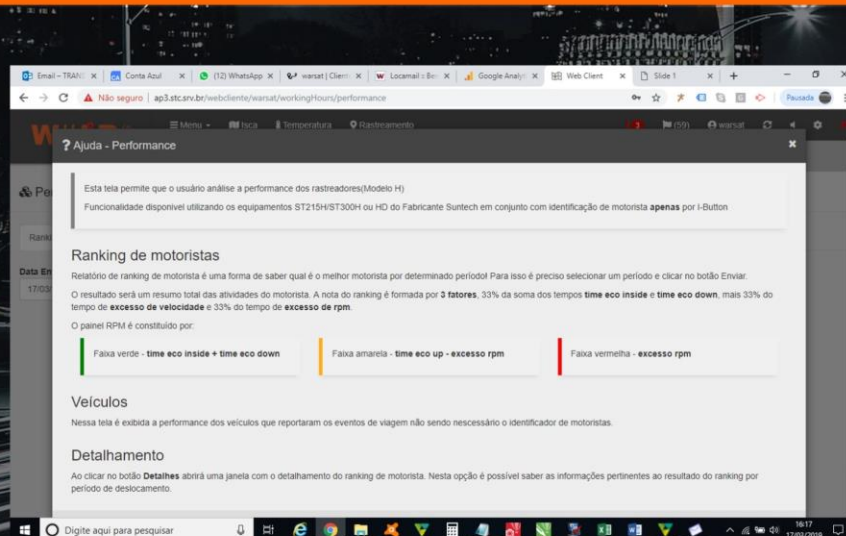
Email – TRANS | Conta Azul | (12) WhatsApp | warsat | Client | Locamail x Be | Google Analy | Web Client | Slide 1

Não seguro | ap3.stc.srv.br/webcliente/warsat/workingHours/performance

Pausada

Menu | Isca | Temperatura | Rastreamento | (59) | warsat

? Ajuda - Performance

Esta tela permite que o usuário análise a performance dos rastreadores(Modelo H)

Funcionalidade disponível utilizando os equipamentos ST215H/ST300H ou HD do Fabricante Suntech em conjunto com identificação de motorista **apenas** por I-Button

Ranking de motoristas

Relatório de ranking de motorista é uma forma de saber qual é o melhor motorista por determinado período! Para isso é preciso selecionar um período e clicar no botão Enviar.

O resultado será um resumo total das atividades do motorista. A nota do ranking é formada por **3 fatores**, 33% da soma dos tempos **time eco inside** e **time eco down**, mais 33% do tempo de **excesso de velocidade** e 33% do tempo de **excesso de rpm**.

O painel RPM é constituído por:

Faixa verde - **time eco inside + time eco down**

Faixa amarela - **time eco up - excesso rpm**

Faixa vermelha - **excesso rpm**

Veículos

Nessa tela é exibida a performance dos veículos que reportaram os eventos de viagem não sendo nescessário o identificador de motoristas.

Detalhamento

Ao clicar no botão **Detalhes** abrirá uma janela com o detalhamento do ranking de motorista. Nesta opção é possível saber as informações pertinentes ao resultado do ranking por período de deslocamento.

Ranki

Data En
17/03

Digite aqui para pesquisar

16:17
17/03/2019